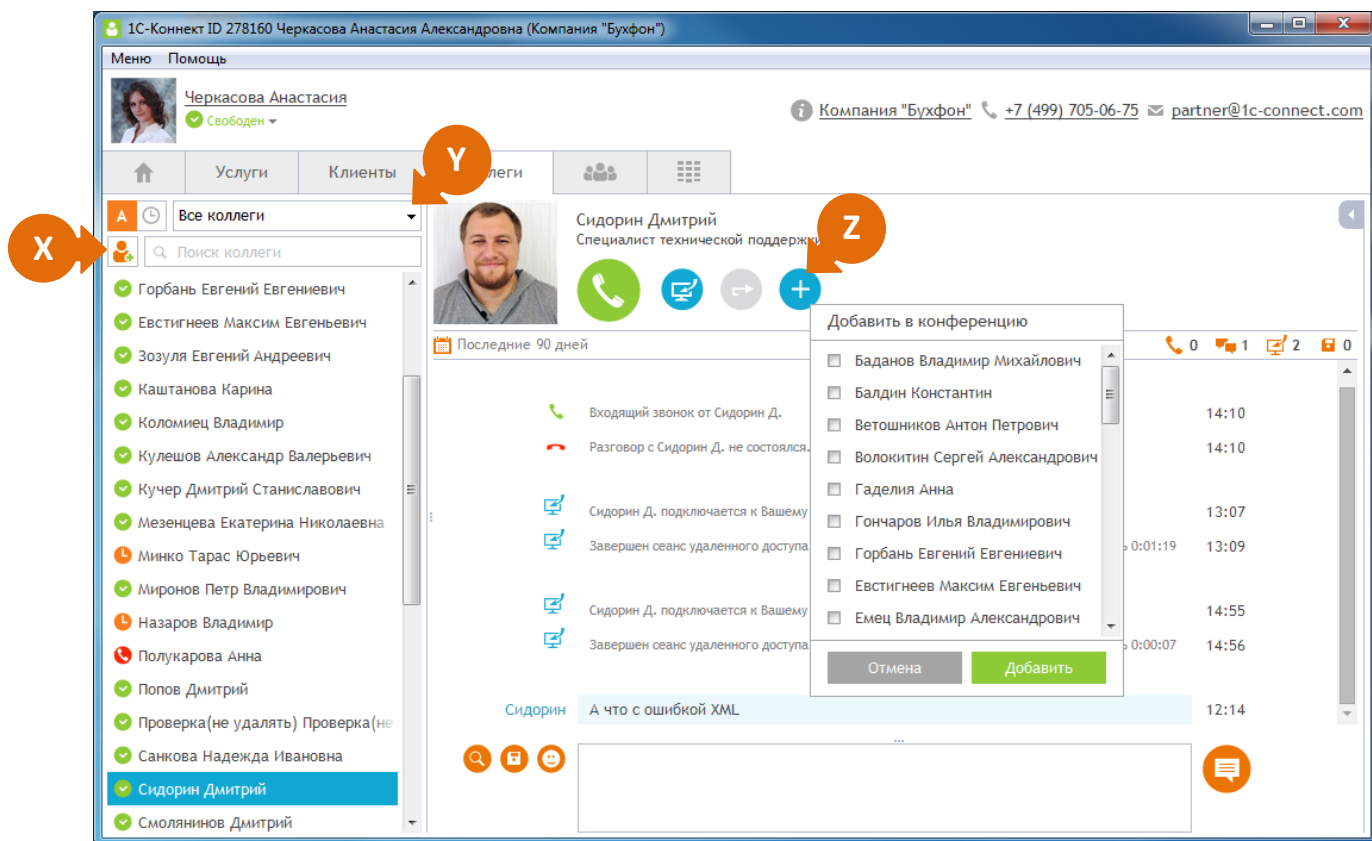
1С-Коннект ID 278160 Черкасова Анастасия Александровна (Компания "Бухфон")

Меню Помощь

Черкасова Анастасия
Свободен

Компания "Бухфон" +7 (499) 705-06-75 partner@1c-connect.com

Услуги Клиенты Y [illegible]леги

A Все коллеги

X Поиск коллеги

Горбань Евгений Евгениевич
Евстигнеев Максим Евгеньевич
Зозуля Евгений Андреевич
Каштанова Карина
Коломиец Владимир
Кулешов Александр Валерьевич
Кучер Дмитрий Станиславович
Мезенцева Екатерина Николаевна
Минко Тарас Юрьевич
Миронов Петр Владимирович
Назаров Владимир
Полукарова Анна
Попов Дмитрий
Проверка(не удалять) Проверка(не
Санкова Надежда Ивановна
Сидорин Дмитрий
Смолянинов Дмитрий

Сидорин Дмитрий
Специалист технической поддержк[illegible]

Z

Последние 90 дней

0 1 2 0

Входящий звонок от Сидорин Д. 14:10
Разговор с Сидорин Д. не состоялся. 14:10
Сидорин Д. подключается к Вашему 13:07
Завершен сеанс удаленного доступа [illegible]ь 0:01:19 13:09
Сидорин Д. подключается к Вашему 14:55
Завершен сеанс удаленного доступа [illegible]ь 0:00:07 14:56

Сидорин А что с ошибкой XML 12:14

Добавить в конференцию
Баданов Владимир Михайлович
Балдин Константин
Ветошников Антон Петрович
Волокитин Сергей Александрович
Гаделия Анна
Гончаров Илья Владимирович
Горбань Евгений Евгениевич
Евстигнеев Максим Евгеньевич
Емец Владимир Александрович

Отмена Добавить